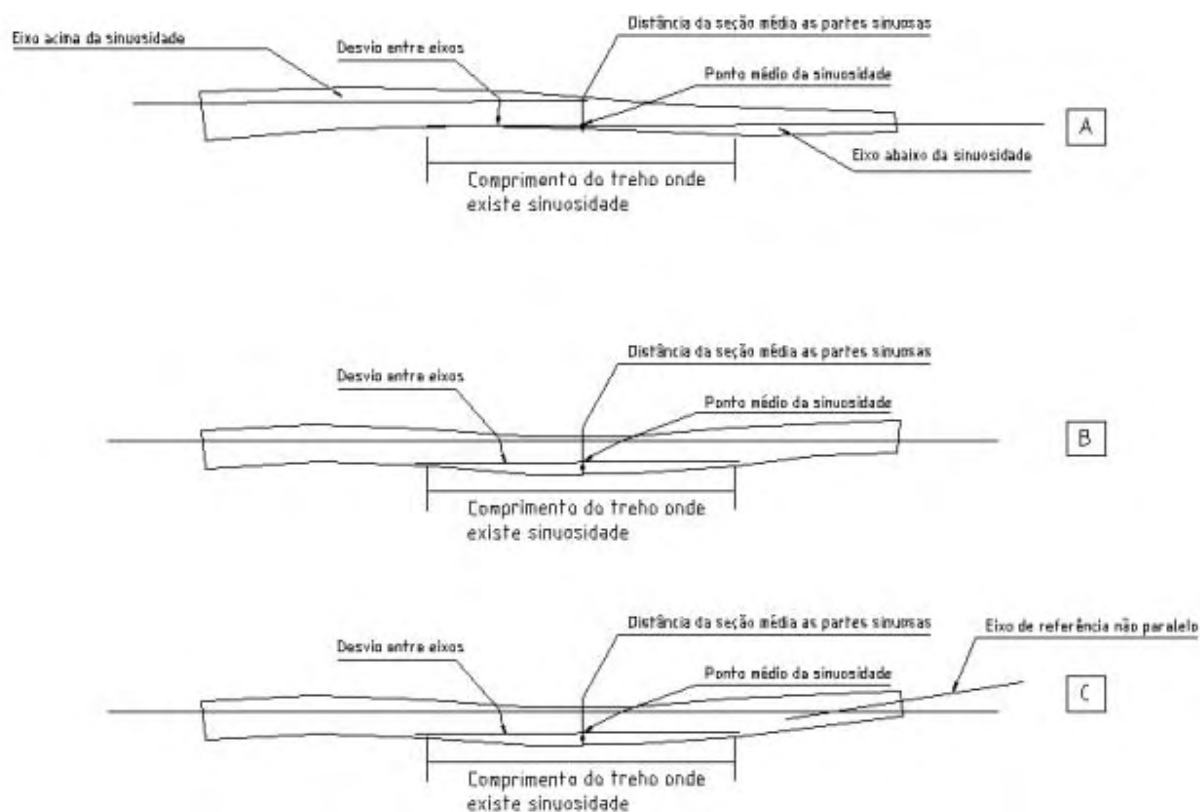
Eixo acima da sinuosidade

Desvio entre eixos

Distância da seção média as partes sinuosas

Ponto médio da sinuosidade

A

Eixo abaixo da sinuosidade

Comprimento do treho onde existe sinuosidade

Distância da seção média as partes sinuosas

Desvio entre eixos

Ponto médio da sinuosidade

B

Comprimento do treho onde existe sinuosidade

Distância da seção média as partes sinuosas

Eixo de referência não paralelo

Desvio entre eixos

Ponto médio da sinuosidade

C

Comprimento do treho onde existe sinuosidade